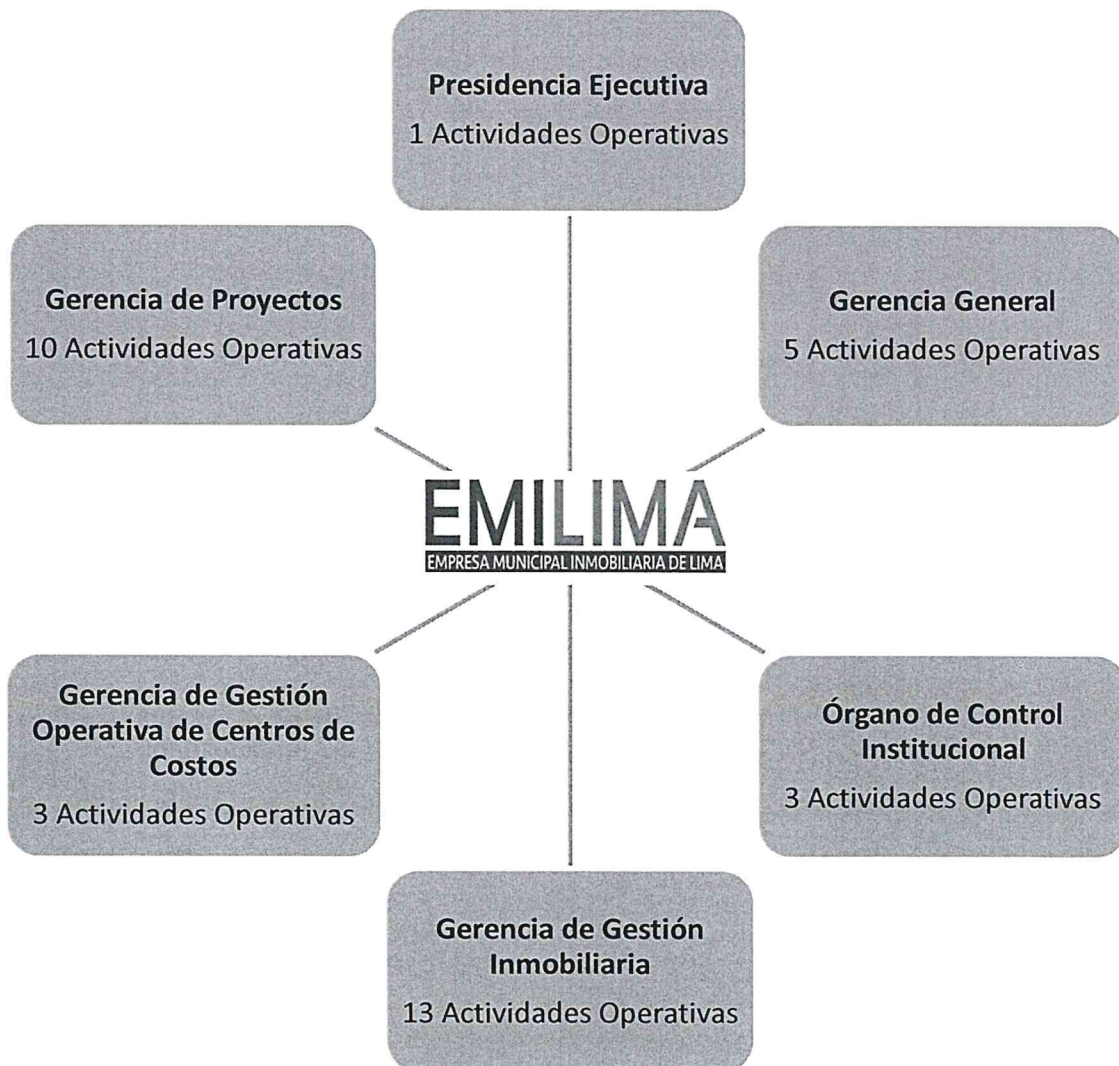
**Presidencia Ejecutiva**
1 Actividades Operativas

**Gerencia de Proyectos**
10 Actividades Operativas

**Gerencia General**
5 Actividades Operativas

EMILIMA
EMPRESA MUNICIPAL INMOBILIARIA DE LIMA

**Gerencia de Gestión Operativa de Centros de Costos**
3 Actividades Operativas

**Órgano de Control Institucional**
3 Actividades Operativas

**Gerencia de Gestión Inmobiliaria**
13 Actividades Operativas